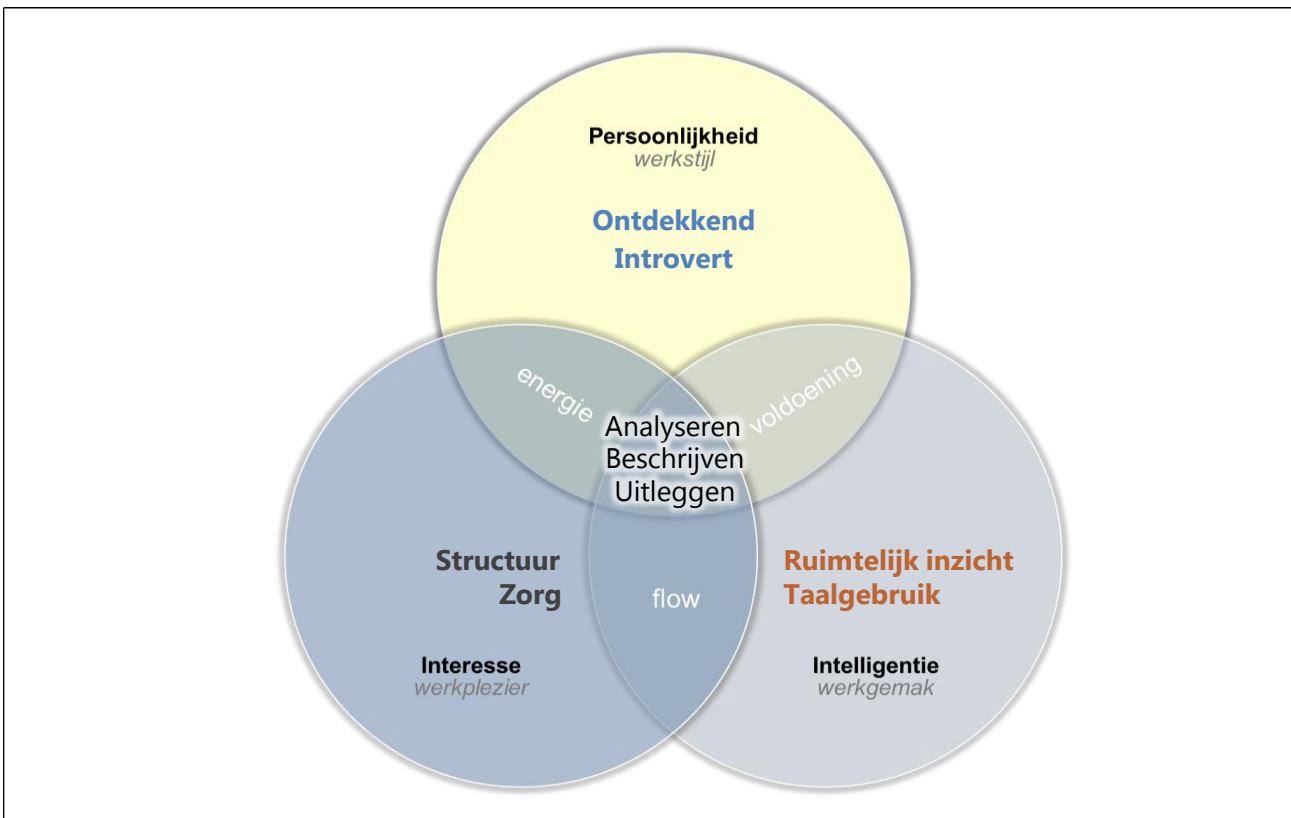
Persoonlijkheid
werkstijl

Ontdekkend
Introvert

energie

voldoening

Analyseren
Beschrijven
Uitleggen

Structuur
Zorg

flow

Ruimtelijk inzicht
Taalgebruik

Interesse
werkplezier

Intelligentie
werkgemak